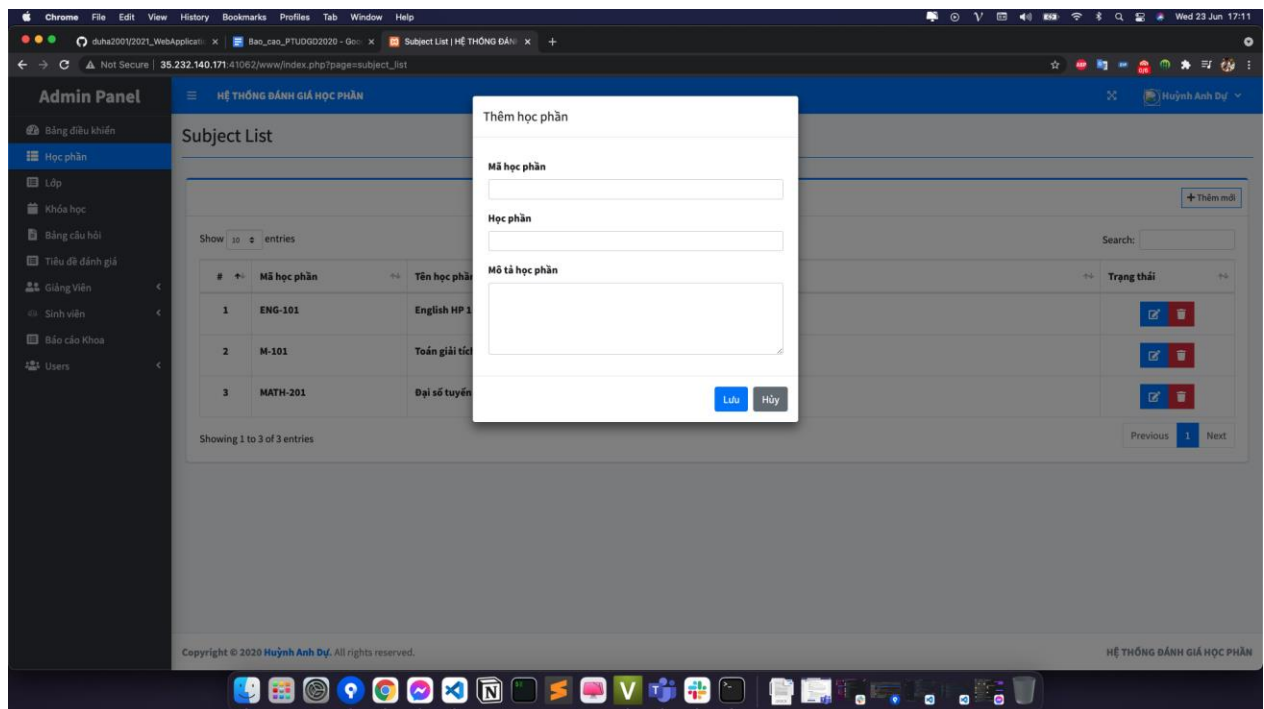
Chrome File Edit View History Bookmarks Profiles Tab Window Help
Wed 23 Jun 17:11

duha2001/2021_WebApplicati ×
Bao_cao_PTUDGD2020 - Goo ×
Subject List | HỆ THỐNG ĐÁNH ×
+

Not Secure | 35.232.140.171:41062/www/index.php?page=subject_list

Admin Panel
HỆ THỐNG ĐÁNH GIÁ HỌC PHẦN
Huỳnh Anh Dự

Bảng điều khiển
Học phần
Lớp
Khóa học
Bảng câu hỏi
Tiêu đề đánh giá
Giảng Viên
Sinh viên
Báo cáo Khoa
Users

Subject List

+ Thêm mới

Show 10 entries
Search:

| # | Mã học phần | Tên học phần | Trạng thái |
|---|---|---|---|
| 1 | ENG-101 | English HP 1 | |
| 2 | M-101 | Toán giải tích | |
| 3 | MATH-201 | Đại số tuyến | |

Showing 1 to 3 of 3 entries
Previous 1 Next

Thêm học phần
Mã học phần
Học phần
Mô tả học phần
Lưu Hủy

Copyright © 2020 Huỳnh Anh Dự. All rights reserved.
HỆ THỐNG ĐÁNH GIÁ HỌC PHẦN